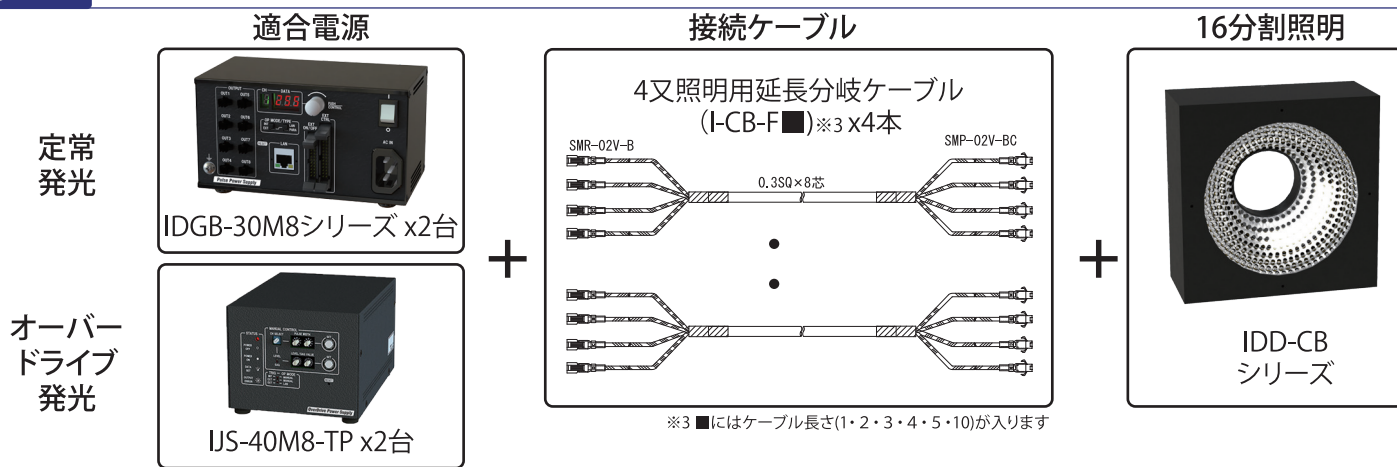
適合電源

接続ケーブル

16分割照明

定常発光

IDGB-30M8シリーズ x2台

オーバードライブ発光

IJS-40M8-TP x2台

4又照明用延長分岐ケーブル (I-CB-F■)※3 x4本

SMR-02V-B

SMP-02V-BC

0.3SQ×8芯

※3 ■にはケーブル長さ(1・2・3・4・5・10)が入ります

+

+

IDD-CB シリーズ